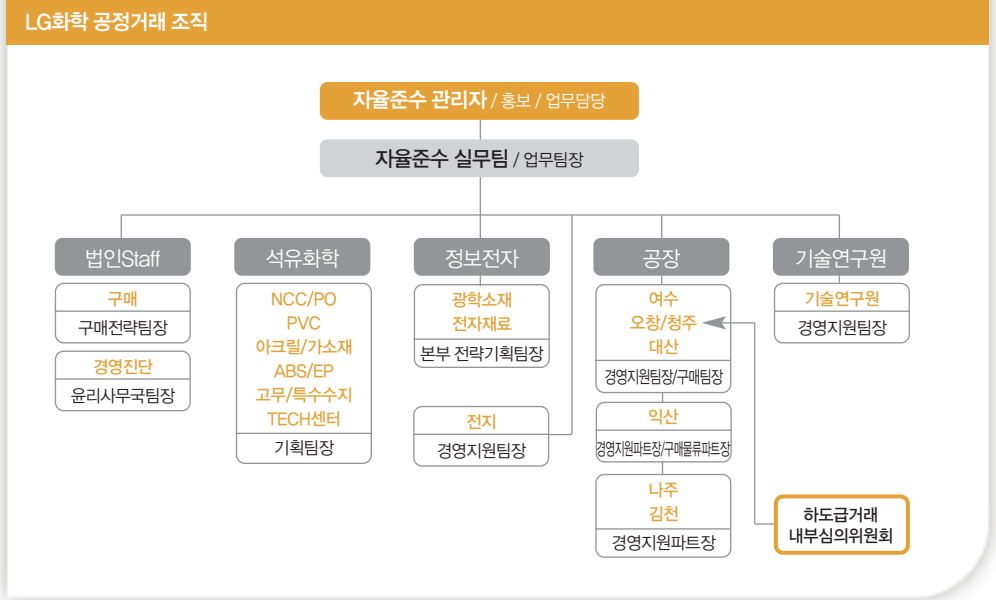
LG화학 공정거래 조직

자율준수 관리자 / 홍보 / 업무담당

자율준수 실무팀 / 업무팀장

법인Staff

구매
구매전략팀장

경영진단
윤리사무국팀장

석유화학

NCC/PO
PVC
아크릴/가소재
ABS/EP
고무/특수수지
TECH센터
기획팀장

정보전자

광학소재
전자재료
본부 전략기획팀장

전지
경영지원팀장

공장

여수
오창/청주
대산
경영지원팀장/구매팀장

익산
경영지원파트장/구매물류파트장

나주
김천
경영지원파트장

기술연구원

기술연구원
경영지원팀장

하도급거래
내부심의위원회